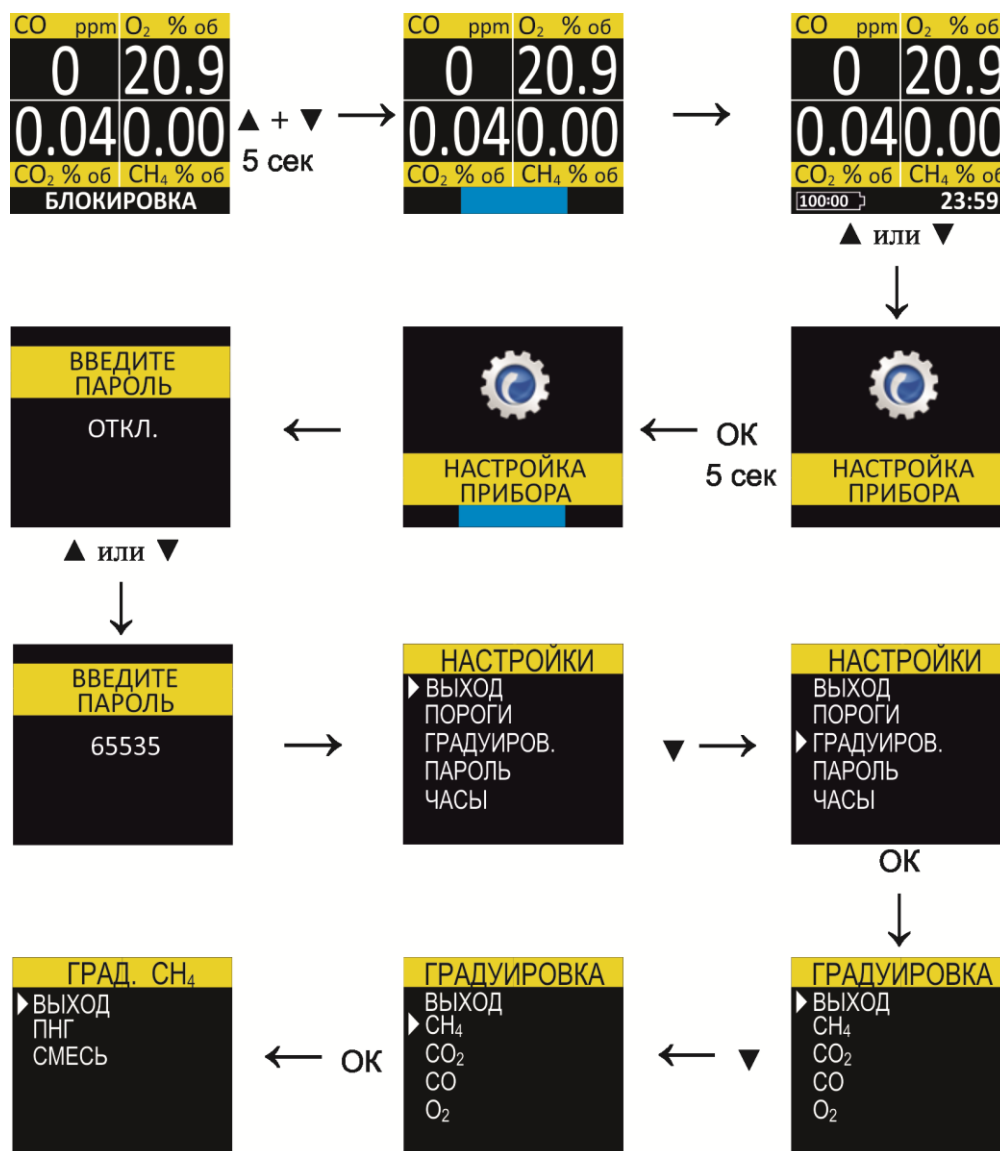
CO ppm $O_2$ % об
0 20.9
0.04 0.00
$CO_2$ % об $CH_4$ % об
БЛОКИРОВКА

▲ + ▼
5 сек

CO ppm $O_2$ % об
0 20.9
0.04 0.00
$CO_2$ % об $CH_4$ % об

CO ppm $O_2$ % об
0 20.9
0.04 0.00
$CO_2$ % об $CH_4$ % об
100:00 23:59

▲ или ▼

НАСТРОЙКА ПРИБОРА

OK
5 сек

НАСТРОЙКА ПРИБОРА

ВВЕДИТЕ ПАРОЛЬ
ОТКЛ.

▲ или ▼

ВВЕДИТЕ ПАРОЛЬ
65535

НАСТРОЙКИ
ВЫХОД
ПОРОГИ
ГРАДУИРОВ.
ПАРОЛЬ
ЧАСЫ

▼

НАСТРОЙКИ
ВЫХОД
ПОРОГИ
ГРАДУИРОВ.
ПАРОЛЬ
ЧАСЫ

OK

ГРАДУИРОВКА
ВЫХОД
$CH_4$
$CO_2$
CO
$O_2$

▼

ГРАДУИРОВКА
ВЫХОД
$CH_4$
$CO_2$
CO
$O_2$

OK

ГРАД. $CH_4$
ВЫХОД
ПНГ
СМЕСЬ